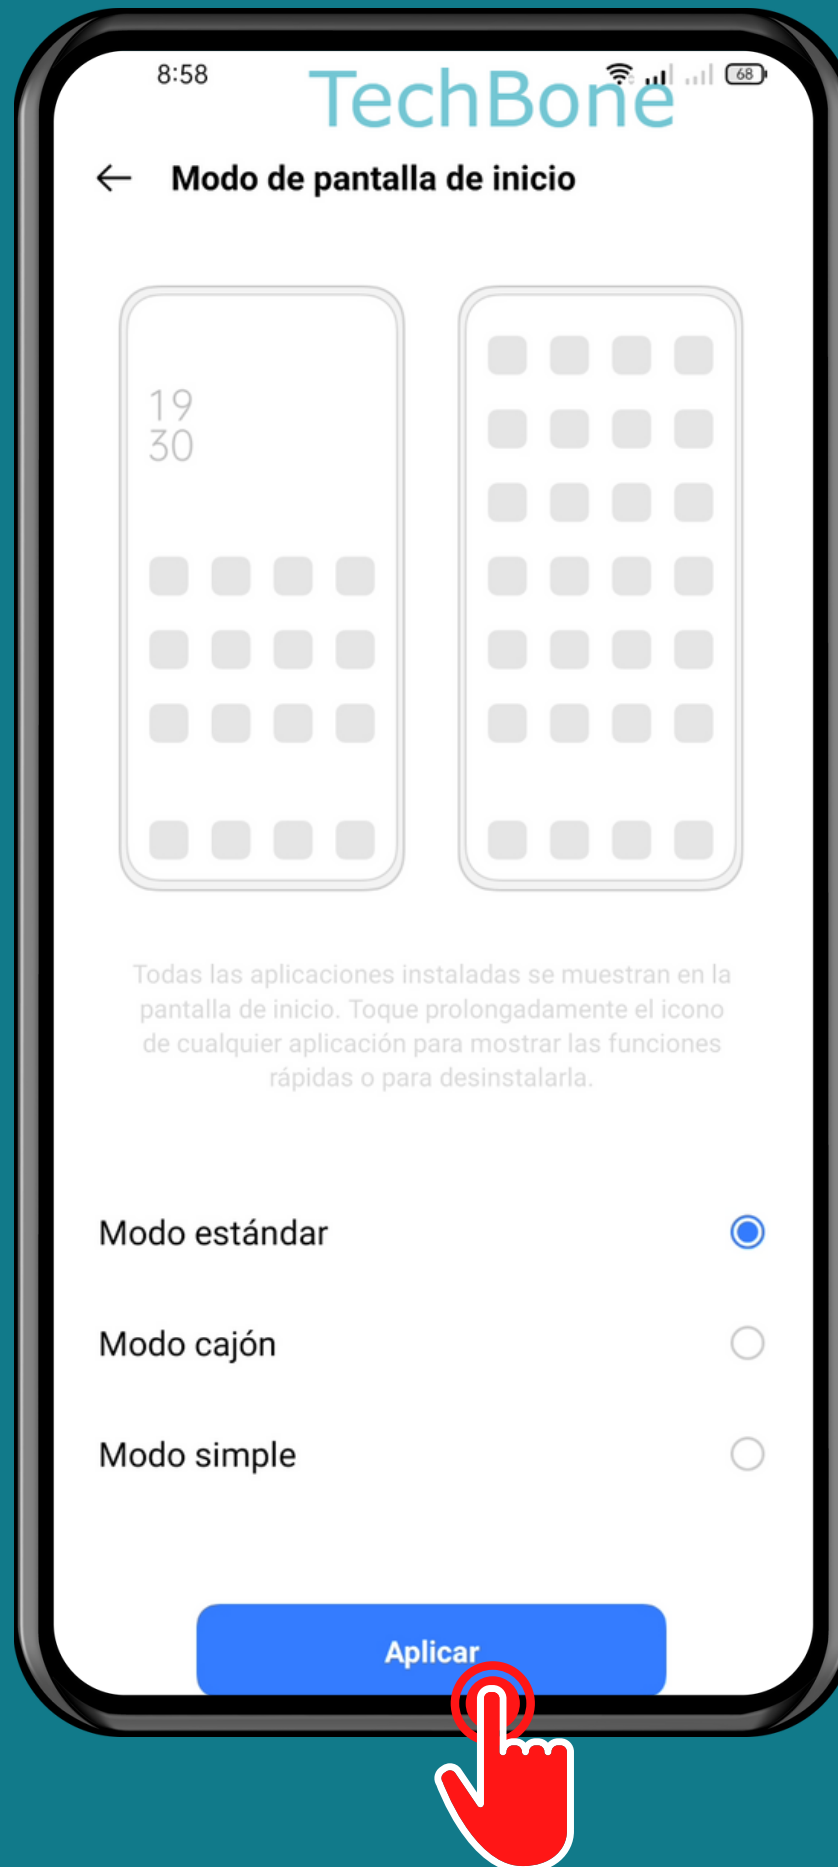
8:58

TechBone

68

Modo de pantalla de inicio

19
30

Todas las aplicaciones instaladas se muestran en la pantalla de inicio. Toque prolongadamente el icono de cualquier aplicación para mostrar las funciones rápidas o para desinstalarla.

Modo estándar

Modo cajón

Modo simple

Aplicar